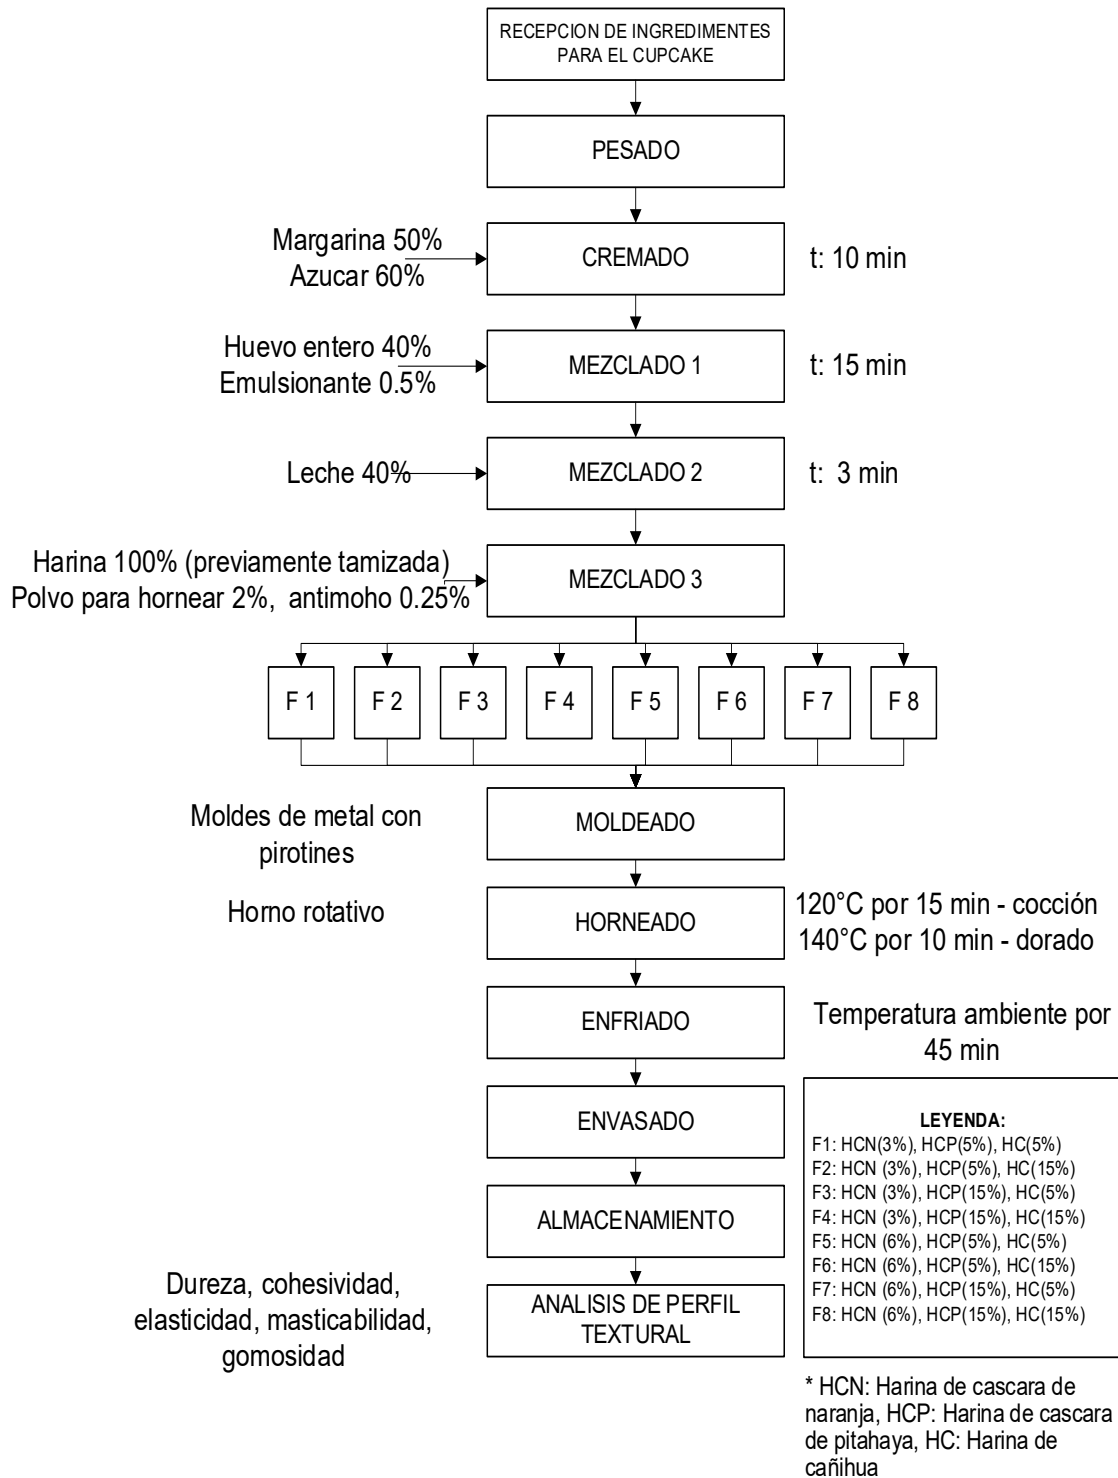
RECEPCION DE INGREDIMENTES PARA EL CUPCAKE

PESADO

Margarina 50%
Azucar 60%

CREMADO

t: 10 min

Huevo entero 40%
Emulsionante 0.5%

MEZCLADO 1

t: 15 min

Leche 40%

MEZCLADO 2

t: 3 min

Harina 100% (previamente tamizada)
Polvo para hornear 2%, antimoho 0.25%

MEZCLADO 3

F 1 F 2 F 3 F 4 F 5 F 6 F 7 F 8

Moldes de metal con pirotines

MOLDEADO

Horno rotativo

HORNEADO

120°C por 15 min - cocción
140°C por 10 min - dorado

ENFRIADO

Temperatura ambiente por 45 min

ENVASADO

LEYENDA:
F1: HCN(3%), HCP(5%), HC(5%)
F2: HCN (3%), HCP(5%), HC(15%)
F3: HCN (3%), HCP(15%), HC(5%)
F4: HCN (3%), HCP(15%), HC(15%)
F5: HCN (6%), HCP(5%), HC(5%)
F6: HCN (6%), HCP(5%), HC(15%)
F7: HCN (6%), HCP(15%), HC(5%)
F8: HCN (6%), HCP(15%), HC(15%)

ALMACENAMIENTO

Dureza, cohesividad, elasticidad, masticabilidad, gomosidad

ANALISIS DE PERFIL TEXTURAL

* HCN: Harina de cascara de naranja, HCP: Harina de cascara de pitahaya, HC: Harina de cañihua